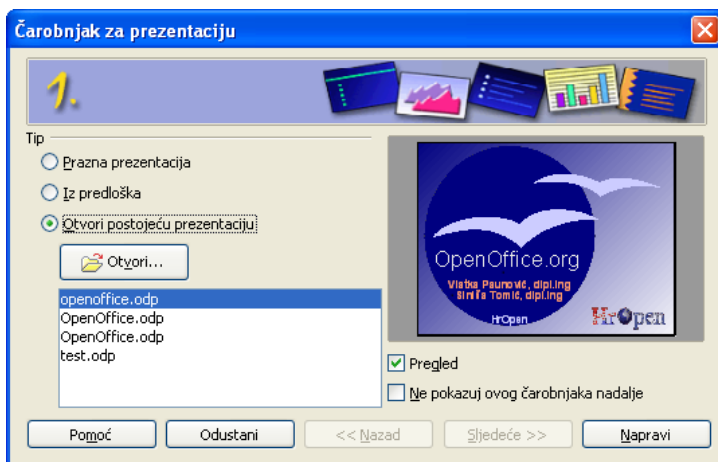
Čarobnjak za prezentaciju

1.

Tip

Prazna prezentacija

Iz predloška

Otvori postojeću prezentaciju

Otvori...

openoffice.odp
OpenOffice.odp
OpenOffice.odp
test.odp

OpenOffice.org

Vlatka Paunović, dipl.ing
Siniša Tomić, dipl.ing

HrOpen

HrOpen

Pregled

Ne pokazuj ovog čarobnjaka nadalje

Pomoć | Odustani | << Nazad | Sljedeće >> | Napravi